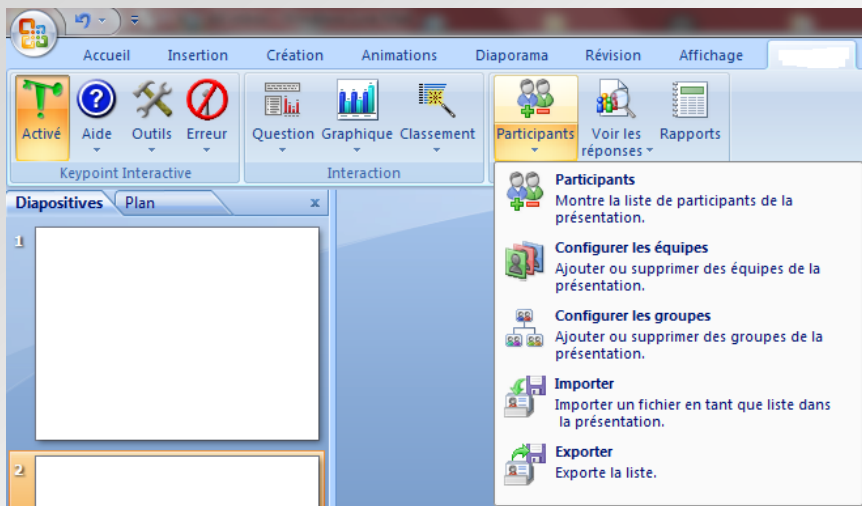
Accueil Insertion Création Animations Diaporama Révision Affichage

Activé Aide Outils Erreur
Keypoint Interactive

Question Graphique Classement
Interaction

Participants Voir les réponses Rapports

Diapositives Plan x

1

2

**Participants**
Montre la liste de participants de la présentation.

**Configurer les équipes**
Ajouter ou supprimer des équipes de la présentation.

**Configurer les groupes**
Ajouter ou supprimer des groupes de la présentation.

**Importer**
Importer un fichier en tant que liste dans la présentation.

**Exporter**
Exporte la liste.